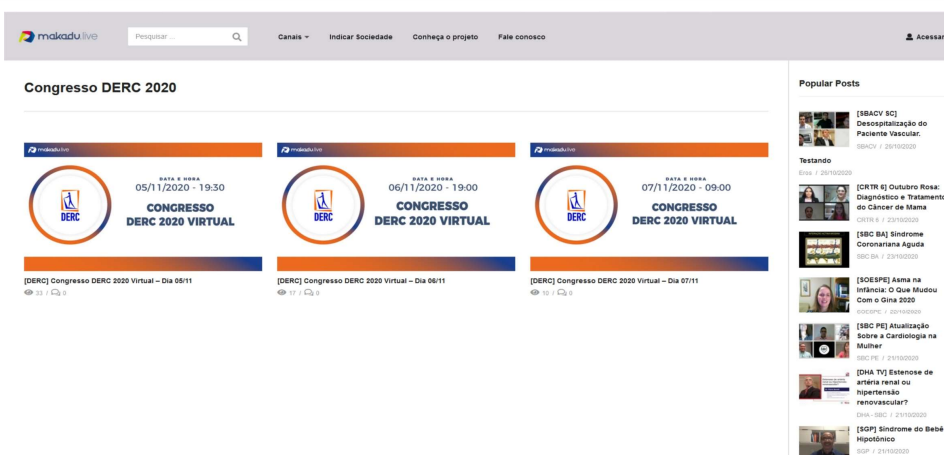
makadu.live Pesquisar ... Canais Indicar Sociedade Conheça o projeto Fale conosco Acessar

Congresso DERC 2020

makadu.live
DATA E HORA
05/11/2020 - 19:30
DERC
CONGRESSO
DERC 2020 VIRTUAL

[DERC] Congresso DERC 2020 Virtual – Dia 05/11
33 / 0

makadu.live
DATA E HORA
06/11/2020 - 19:00
DERC
CONGRESSO
DERC 2020 VIRTUAL

[DERC] Congresso DERC 2020 Virtual – Dia 06/11
17 / 0

makadu.live
DATA E HORA
07/11/2020 - 09:00
DERC
CONGRESSO
DERC 2020 VIRTUAL

[DERC] Congresso DERC 2020 Virtual – Dia 07/11
10 / 0

Popular Posts

[SBACV SC] Desospitalização do Paciente Vascular.
SBACV / 26/10/2020

Testando
Eros / 26/10/2020

[CRTR 6] Outubro Rosa: Diagnóstico e Tratamento do Câncer de Mama
CRTR 6 / 23/10/2020

[SBC BA] Síndrome Coronariana Aguda
SBC BA / 23/10/2020

[SOESPE] Asma na Infância: O Que Mudou Com o Gina 2020
SOESPE / 22/10/2020

[SBC PE] Atualização Sobre a Cardiologia na Mulher
SBC PE / 21/10/2020

[DHA TV] Estenose de artéria renal ou hipertensão renovascular?
DHA - SBC / 21/10/2020

[SGP] Síndrome do Bebê Hipotônico
SGP / 21/10/2020